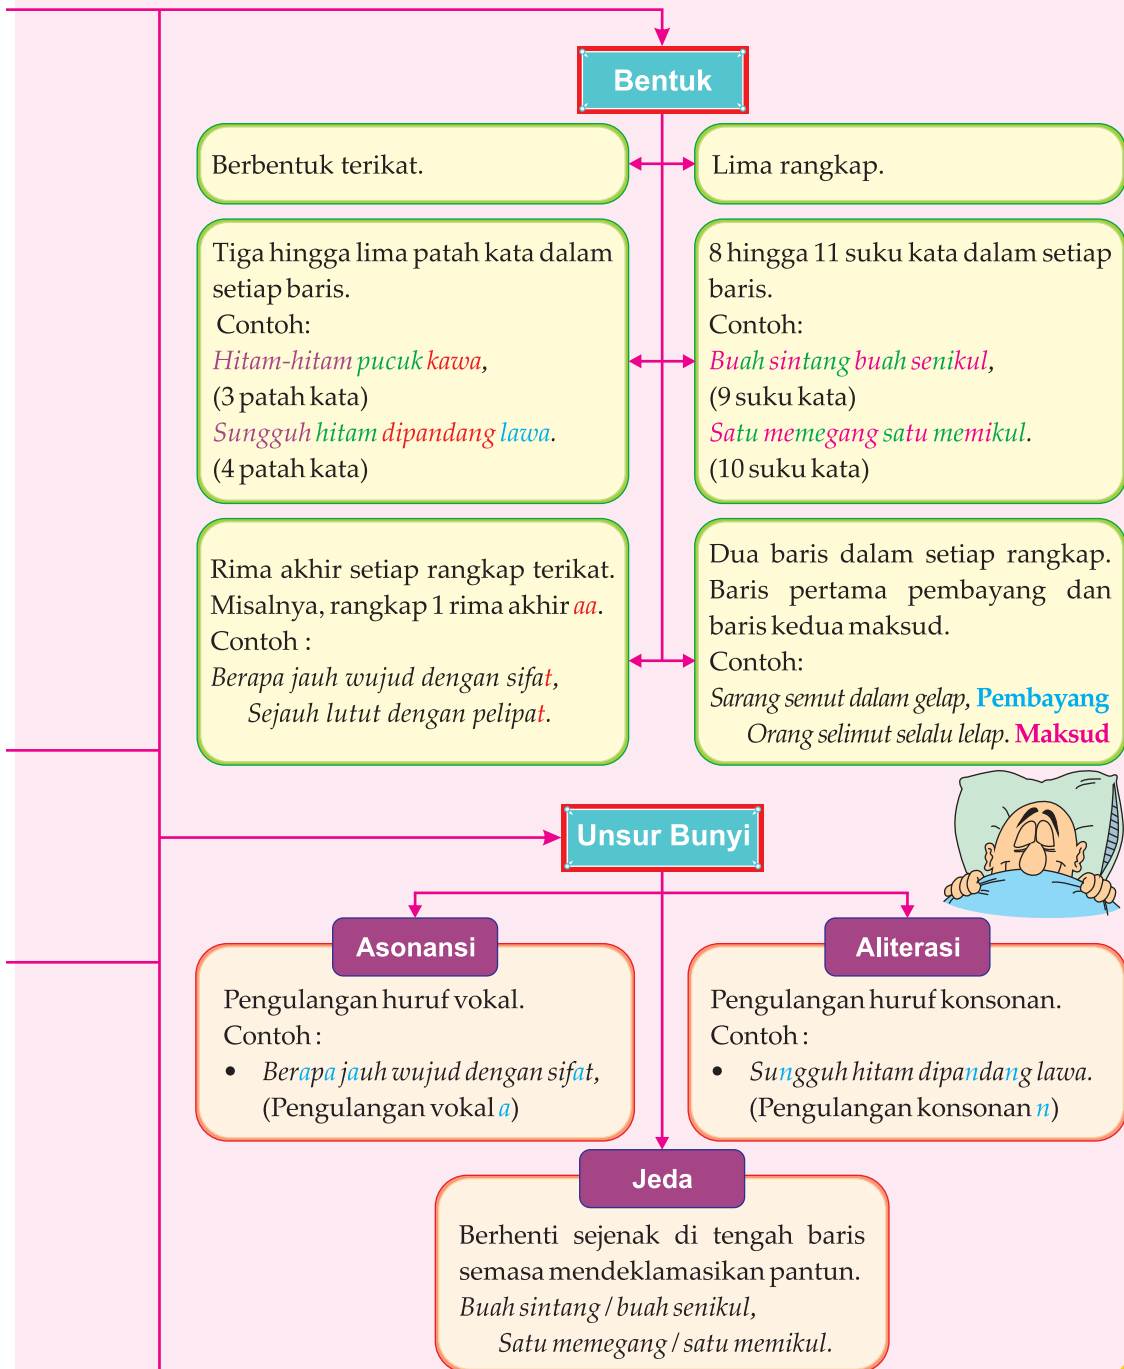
Bentuk

Berbentuk terikat.

Lima rangkap.

Tiga hingga lima patah kata dalam setiap baris.
Contoh:
*Hitam-hitam pucuk kawa,*
(3 patah kata)
*Sungguh hitam dipandang lawa.*
(4 patah kata)

8 hingga 11 suku kata dalam setiap baris.
Contoh:
*Buah sintang buah senikul,*
(9 suku kata)
*Satu memegang satu memikul.*
(10 suku kata)

Rima akhir setiap rangkap terikat. Misalnya, rangkap 1 rima akhir *aa*.
Contoh :
*Berapa jauh wujud dengan sifat,*
*Sejauh lutut dengan pelipat.*

Dua baris dalam setiap rangkap. Baris pertama pembayang dan baris kedua maksud.
Contoh:
*Sarang semut dalam gelap,* Pembayang
*Orang selimut selalu lelap.* Maksud

Unsur Bunyi

Asonansi

Pengulangan huruf vokal.
Contoh :
• *Berapa jauh wujud dengan sifat,*
(Pengulangan vokal *a*)

Aliterasi

Pengulangan huruf konsonan.
Contoh :
• *Sungguh hitam dipandang lawa.*
(Pengulangan konsonan *n*)

Jeda

Berhenti sejenak di tengah baris semasa mendeklamasikan pantun.
*Buah sintang / buah senikul,*
*Satu memegang / satu memikul.*